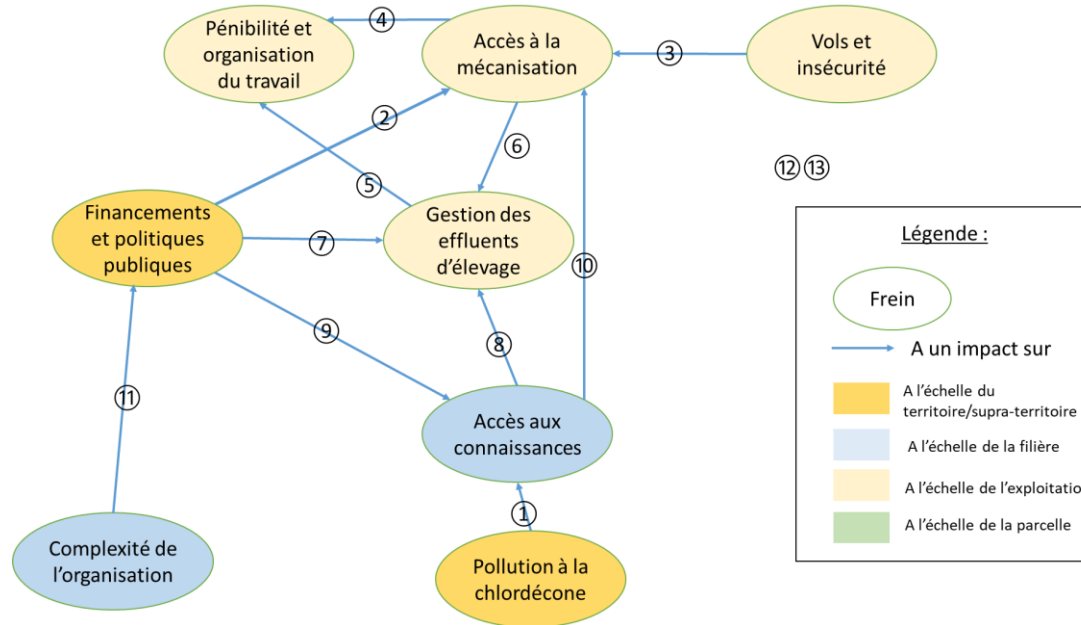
Pénibilité et organisation du travail

④

Accès à la mécanisation

③

Vols et insécurité

②

⑥

⑤

⑫⑬

Financements et politiques publiques

⑦

Gestion des effluents d'élevage

⑩

Légende :

Frein

A un impact sur

A l'échelle du territoire/supra-territoire

A l'échelle de la filière

A l'échelle de l'exploitatio

A l'échelle de la parcelle

⑨

⑧

⑪

Accès aux connaissances

①

Complexité de l'organisation

Pollution à la chlordécone